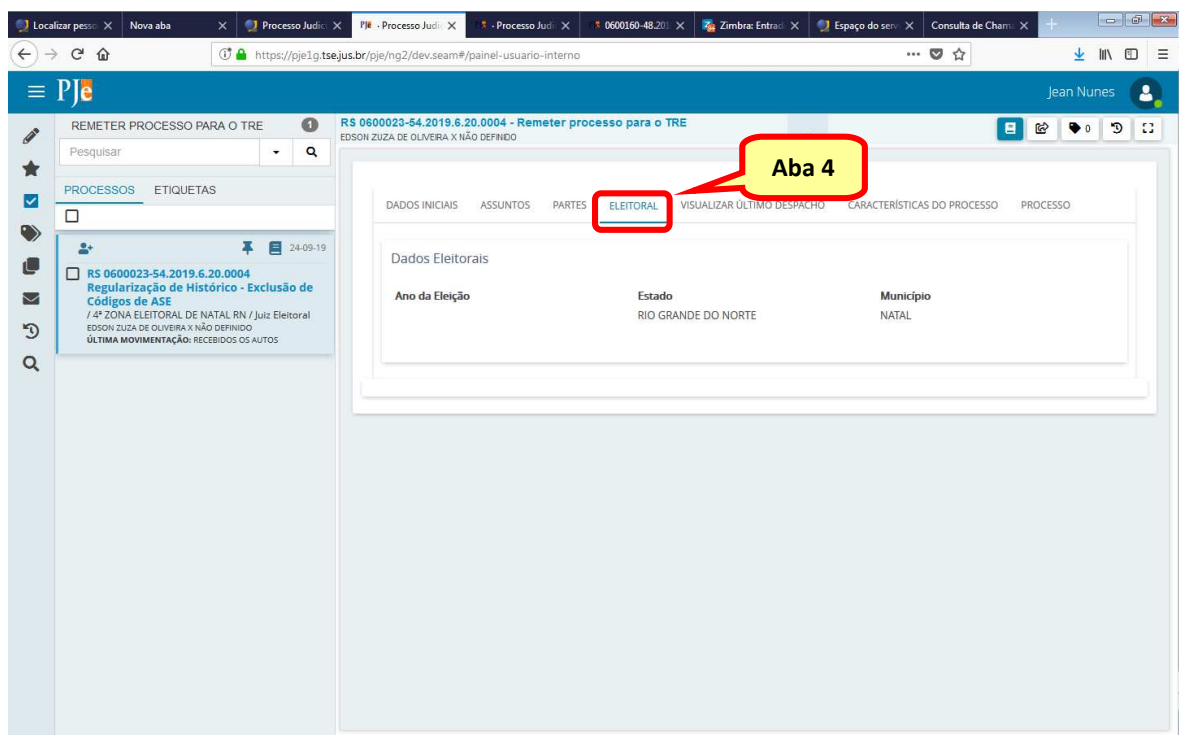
Localizar pesso | Nova aba | Processo Judic | PJe - Processo Judic | - Processo Judi | 0600160-48.201 | Zimbra: Entrad | Espaço do serv | Consulta de Chama

https://pje1g.tse.jus.br/pje/ng2/dev.seam#/painel-usuario-interno

PJe

Jean Nunes

REMETER PROCESSO PARA O TRE 1

Pesquisar

PROCESSOS ETIQUETAS

24-09-19

RS 0600023-54.2019.6.20.0004
Regularização de Histórico - Exclusão de Códigos de ASE
/ 4ª ZONA ELEITORAL DE NATAL RN / Juiz Eleitoral
EDSON ZUZA DE OLIVEIRA X NÃO DEFINIDO
ÚLTIMA MOVIMENTAÇÃO: RECEBIDOS OS AUTOS

RS 0600023-54.2019.6.20.0004 - Remeter processo para o TRE
EDSON ZUZA DE OLIVEIRA X NÃO DEFINIDO

0

Aba 4

DADOS INICIAIS ASSUNTOS PARTES ELEITORAL VISUALIZAR ÚLTIMO DESPACHO CARACTERÍSTICAS DO PROCESSO PROCESSO

Dados Eleitorais

| Ano da Eleição | Estado | Município |
|---|---|---|
| | RIO GRANDE DO NORTE | NATAL |